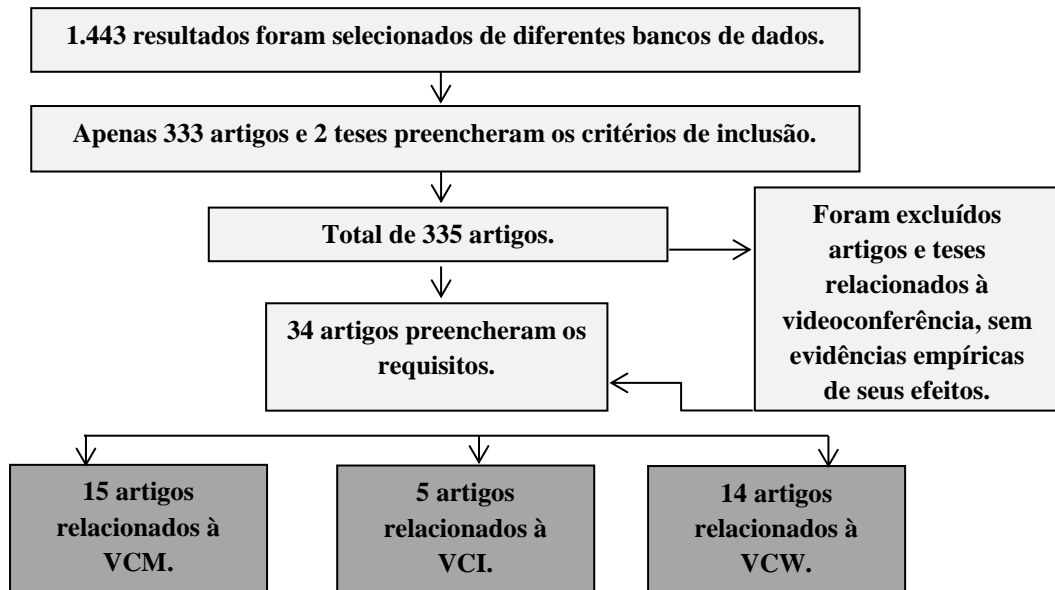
1.443 resultados foram selecionados de diferentes bancos de dados.

Apenas 333 artigos e 2 teses preencheram os critérios de inclusão.

Total de 335 artigos.

Foram excluídos artigos e teses relacionados à videoconferência, sem evidências empíricas de seus efeitos.

34 artigos preencheram os requisitos.

15 artigos relacionados à VCM.

5 artigos relacionados à VCI.

14 artigos relacionados à VCW.